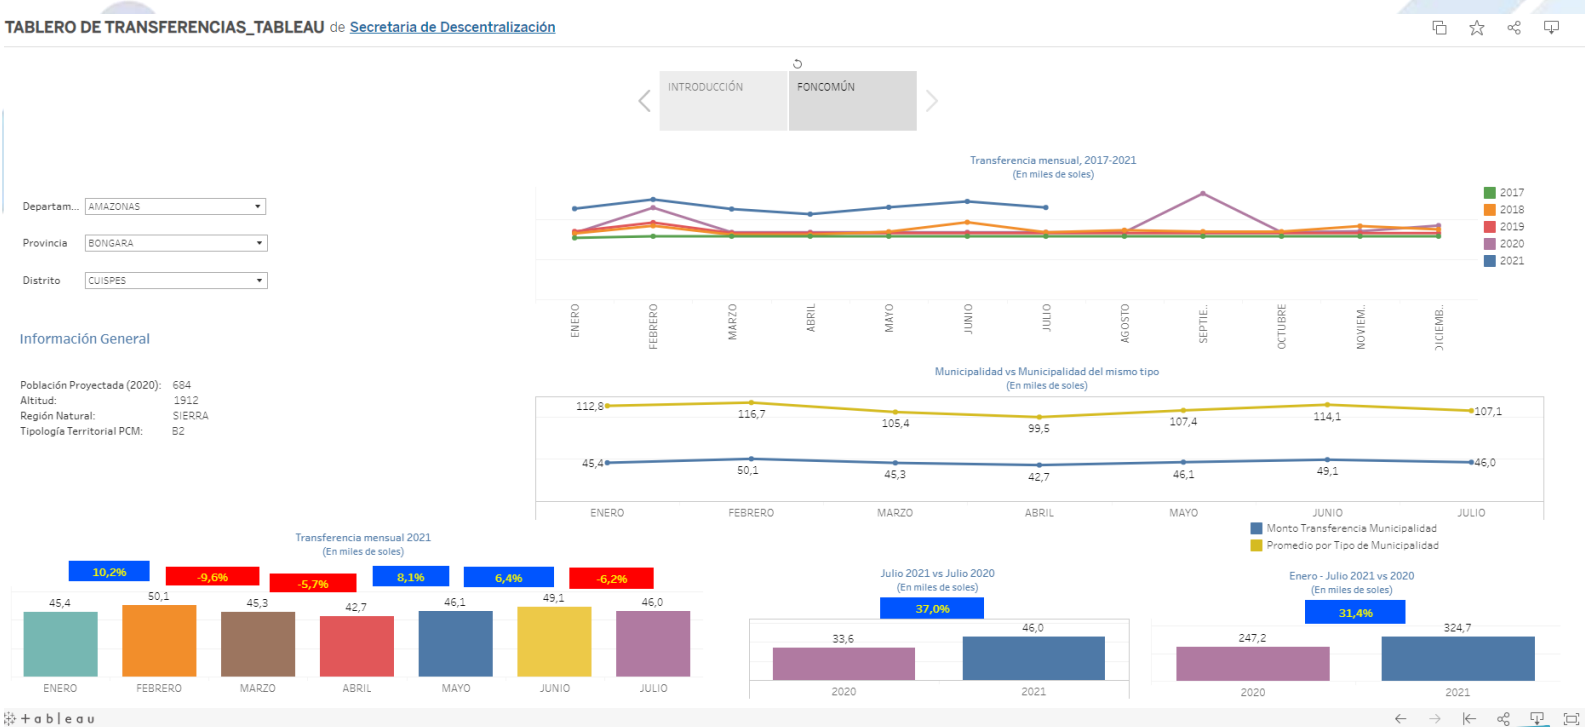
TABLERO DE TRANSFERENCIAS_TABLEAU de Secretaria de Descentralización

INTRODUCCIÓN
FONCOMÚN

Departam... AMAZONAS
Provincia BONGARA
Distrito CUISPES

Información General

Población Proyectada (2020): 684
Altitud: 1912
Región Natural: SIERRA
Tipología Territorial PCM: B2

Transferencia mensual, 2017-2021
(En miles de soles)

2017
2018
2019
2020
2021

ENERO
FEBRERO
MARZO
ABRIL
MAYO
JUNIO
JULIO
AGOSTO
SEPTIE..
OCTUBRE
NOVIEM..
DICIEMB..

Municipalidad vs Municipalidad del mismo tipo
(En miles de soles)

| | ENERO | FEBRERO | MARZO | ABRIL | MAYO | JUNIO | JULIO |
|---|---|---|---|---|---|---|---|
| Promedio por Tipo de Municipalidad | 112,8 | 116,7 | 105,4 | 99,5 | 107,4 | 114,1 | 107,1 |
| Monto Transferencia Municipalidad | 45,4 | 50,1 | 45,3 | 42,7 | 46,1 | 49,1 | 46,0 |

Monto Transferencia Municipalidad
Promedio por Tipo de Municipalidad

Transferencia mensual 2021
(En miles de soles)

| | ENERO | FEBRERO | MARZO | ABRIL | MAYO | JUNIO | JULIO |
|---|---|---|---|---|---|---|---|
| Variación | | 10,2% | -9,6% | -5,7% | 8,1% | 6,4% | -6,2% |
| Monto | 45,4 | 50,1 | 45,3 | 42,7 | 46,1 | 49,1 | 46,0 |

Julio 2021 vs Julio 2020
(En miles de soles)
37,0%
33,6 46,0
2020 2021

Enero - Julio 2021 vs 2020
(En miles de soles)
31,4%
247,2 324,7
2020 2021

+ a b l e a u